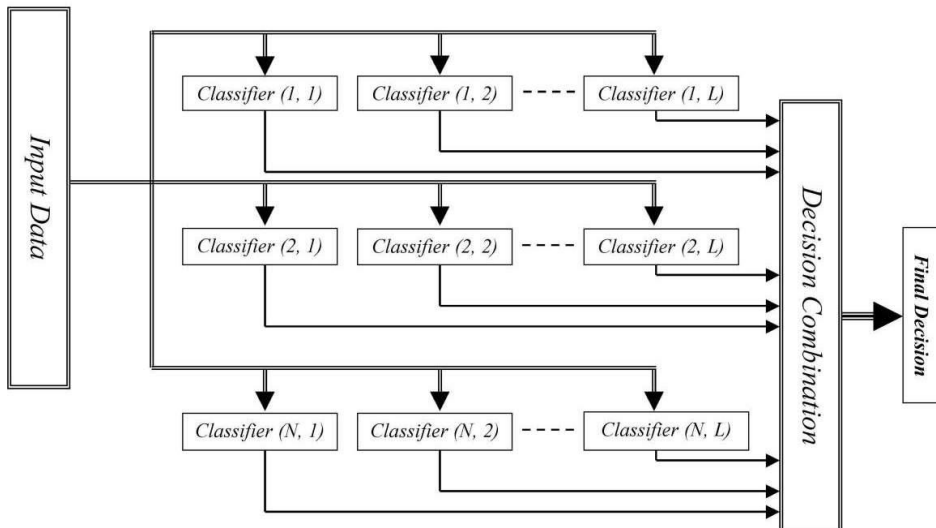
Input Data

Classifier (1, 1)
Classifier (1, 2)
Classifier (1, L)

Classifier (2, 1)
Classifier (2, 2)
Classifier (2, L)

Classifier (N, 1)
Classifier (N, 2)
Classifier (N, L)

Decision Combination

Final Decision